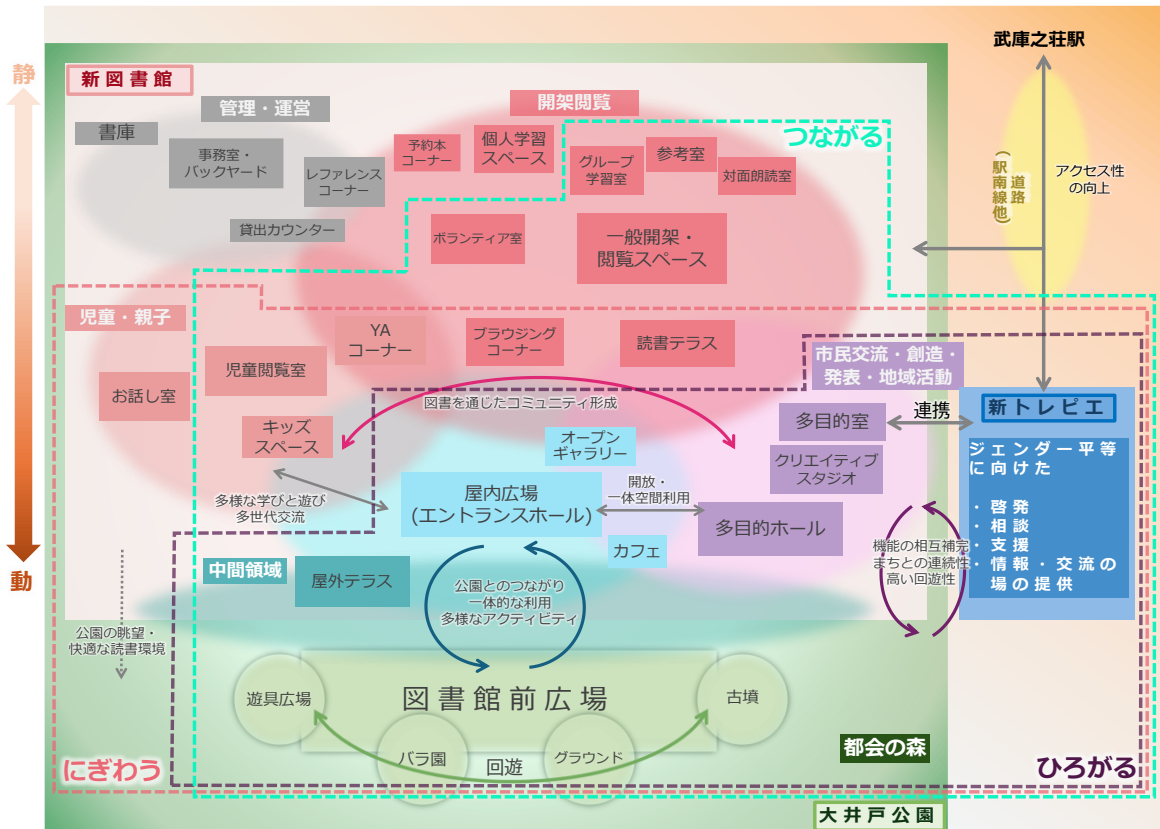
静

動

新図書館

管理・運営

書庫

事務室・バックヤード

レファレンスコーナー

貸出カウンター

開架閲覧

予約本コーナー

個人学習スペース

グループ学習室

参考室

対面朗読室

つながる

ボランティア室

一般開架・閲覧スペース

武庫之荘駅

道路（駅南線他）

アクセス性の向上

児童・親子

YAコーナー

ブラウジングコーナー

読書テラス

市民交流・創造・発表・地域活動

お話し室

児童閲覧室

図書を通じたコミュニティ形成

キッズスペース

オープンギャラリー

多目的室

連携

新トレピエ

ジェンダー平等に向けた

・啓発
・相談
・支援
・情報・交流の場の提供

クリエイティブスタジオ

多様な学びと遊び
多世代交流

屋内広場
（エントランスホール）

開放・
一体空間利用

多目的ホール

カフェ

機能の相互補完
まちとの連続性
高い回遊性

中間領域

屋外テラス

公園とのつながり
一体的な利用
多様なアクティビティ

公園の眺望・
快適な読書環境

遊具広場

図書館前広場

古墳

バラ園

グラウンド

回遊

都会の森

にぎわう

ひろがる

大井戸公園